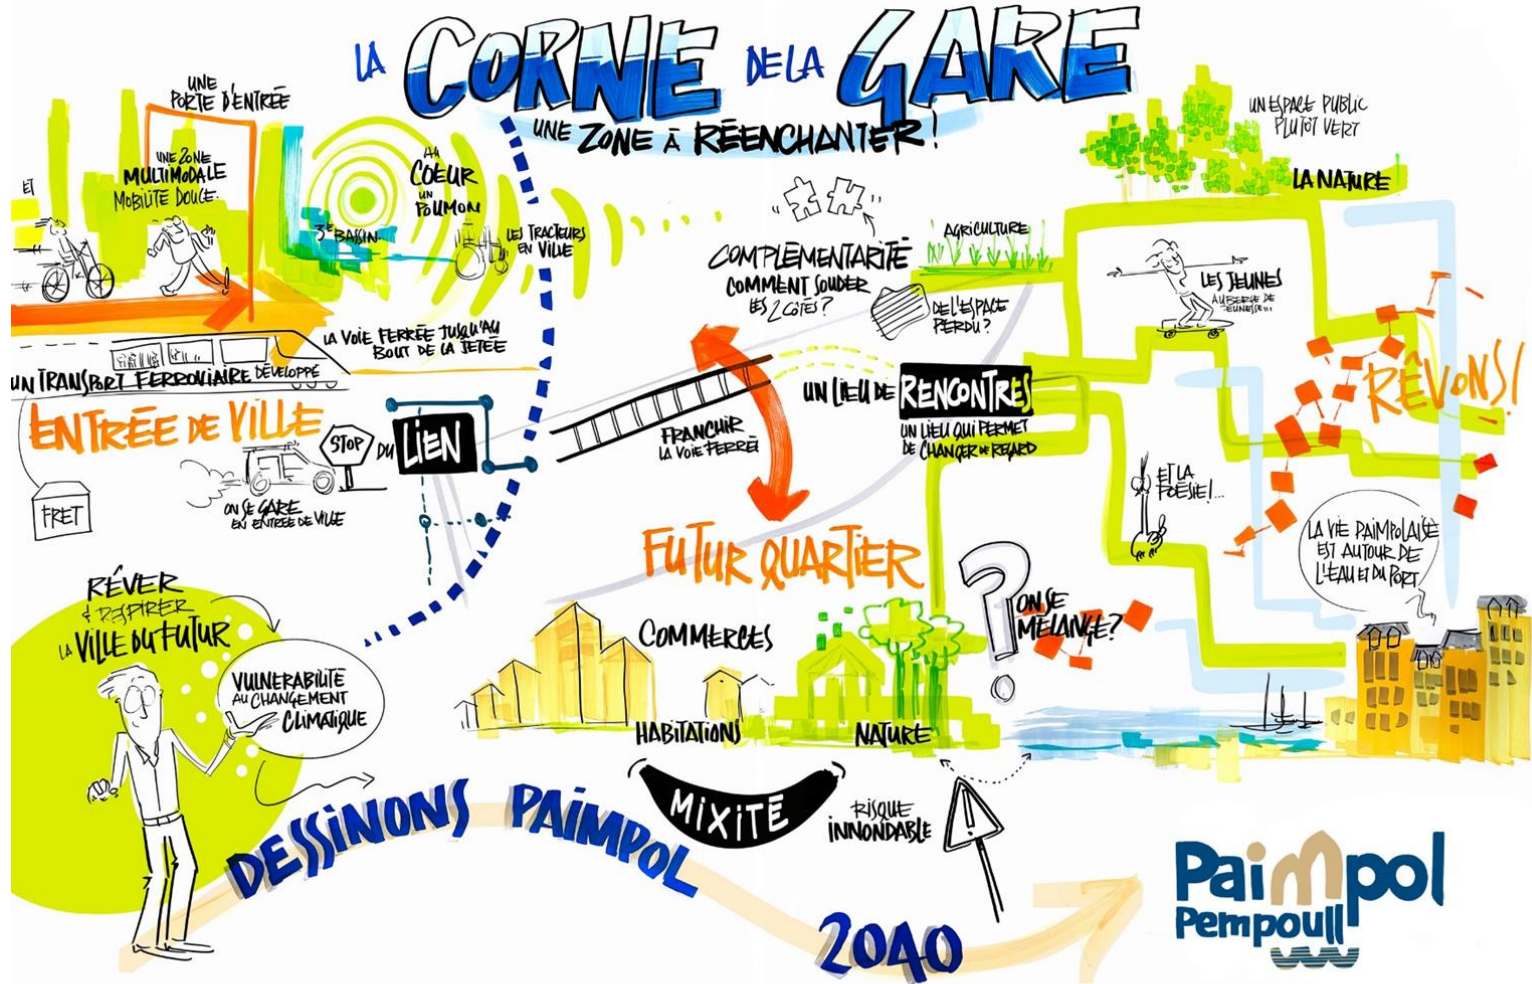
LA CORNE DE LA GARE
UNE ZONE À RÉENCHANTER!

UNE PORTE D'ENTRÉE

UNE ZONE MULTIMODALE
MOBILITÉ DOUCE

ET

LE CŒUR
UN POUMON

3e BASSIN

LES TRACTEURS EN VILLE

LA VOIE FERRÉE JUSQU'AU BOUT DE LA JETÉE

UN TRANSPORT FERROVIAIRE DÉVELOPPÉ

ENTRÉE DE VILLE

STOP

DU LIEN

FRET

ON SE GARE EN ENTRÉE DE VILLE

" "

COMPLÉMENTARITÉ
COMMENT SOUDER LES 2 CÔTÉS?

AGRICULTURE

DE L'ESPACE PERDU?

FRANCHIR LA VOIE FERRÉE

UN LIEU DE RENCONTRES
UN LIEU QUI PERMET DE CHANGER DE REGARD

UN ESPACE PUBLIC PLUTÔT VERT

LA NATURE

LES JEUNES
À L'AUBERGE DE JEUNESSE

RÊVONS!

ET LA POÉSIE!...

LA VIE PAIMPOLAISE EST AUTOUR DE L'EAU ET DU PORT

FUTUR QUARTIER

? ON SE MÉLANGE?

RÊVER & RESPIRER LA VILLE DU FUTUR

VULNÉRABILITÉ AU CHANGEMENT CLIMATIQUE

COMMERCES

HABITATIONS

NATURE

MIXITÉ

RISQUE INNONDABLE

DESSINONS PAIMPOL 2040

Paimpol
Pempoull